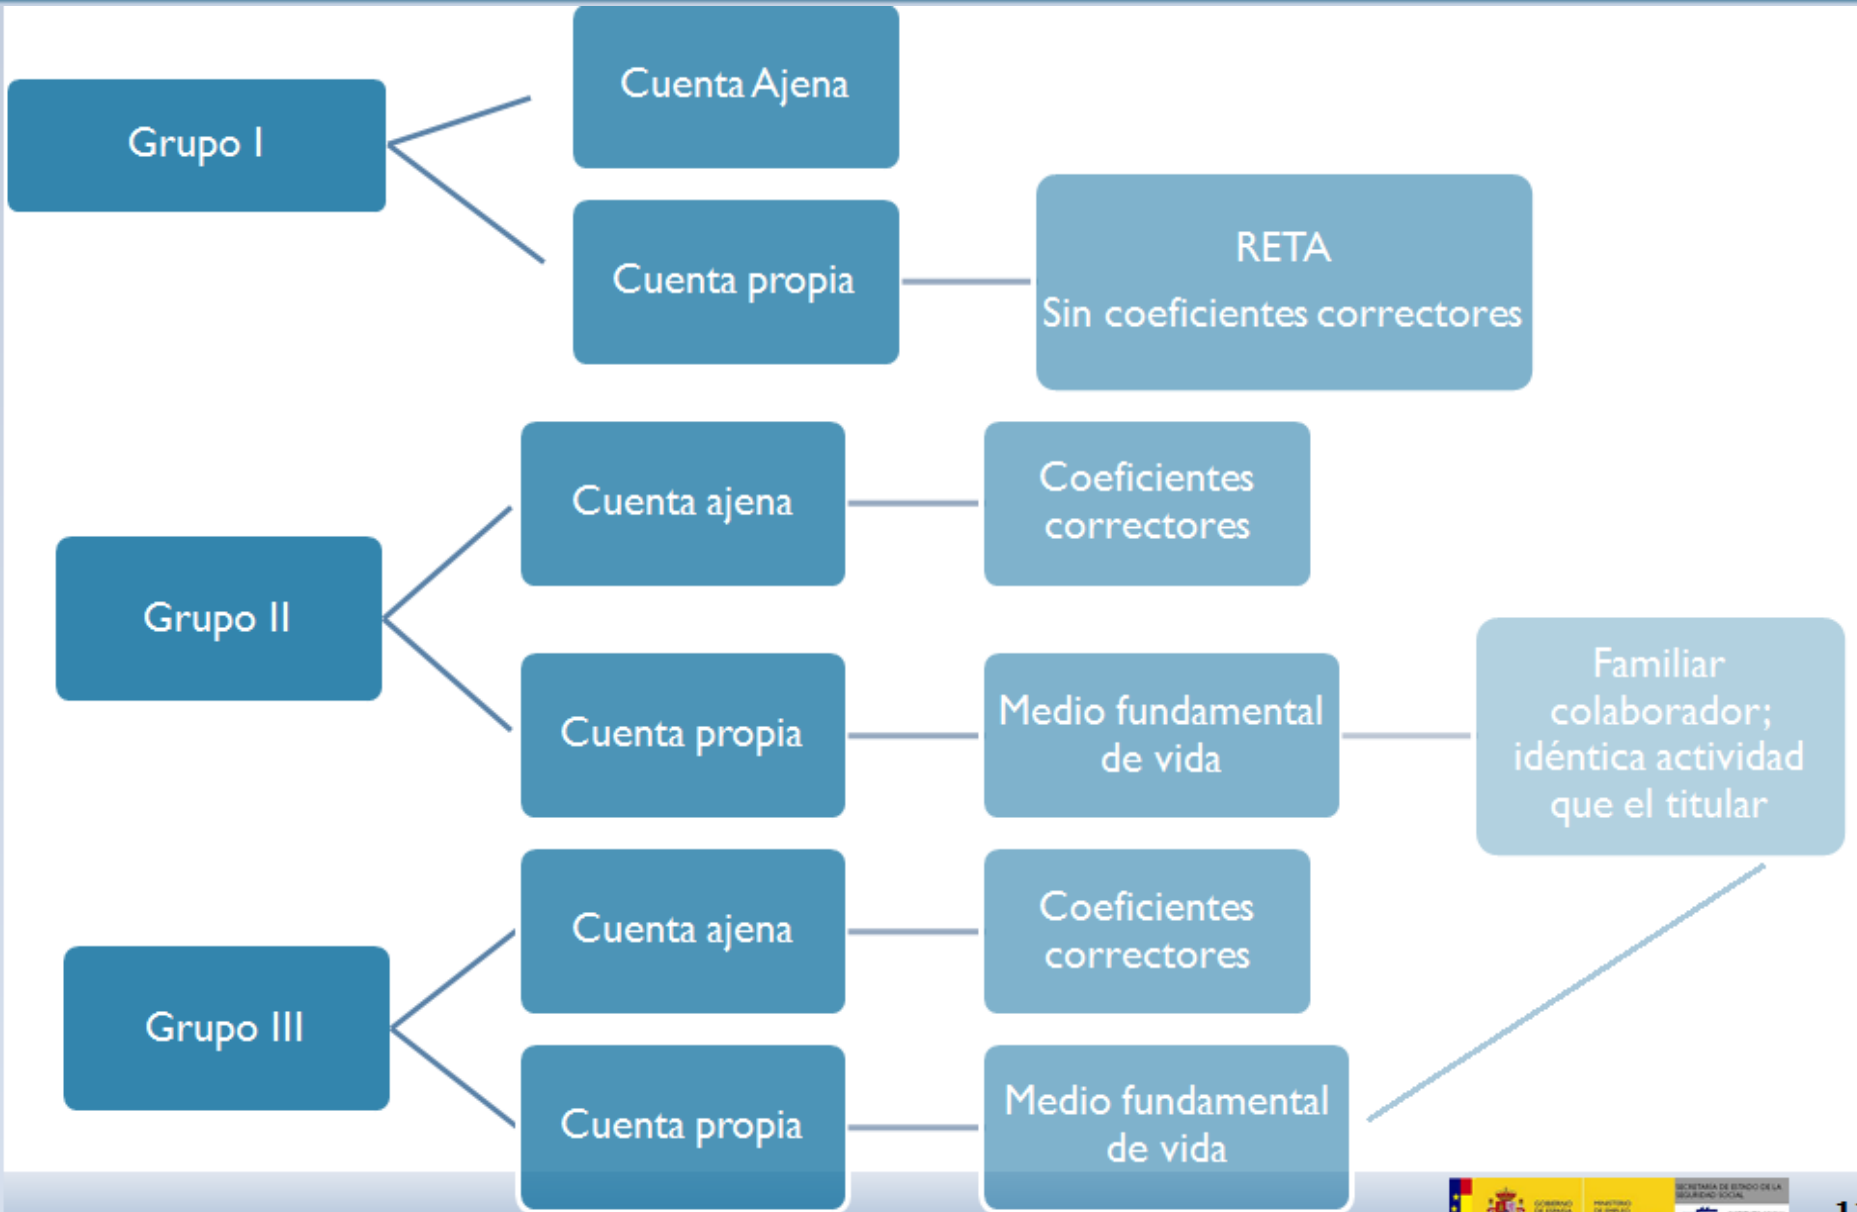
Grupo I

Cuenta Ajena

Cuenta propia

RETA
Sin coeficientes correctores

Grupo II

Cuenta ajena

Coeficientes correctores

Cuenta propia

Medio fundamental de vida

Familiar colaborador; idéntica actividad que el titular

Grupo III

Cuenta ajena

Coeficientes correctores

Cuenta propia

Medio fundamental de vida

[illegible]